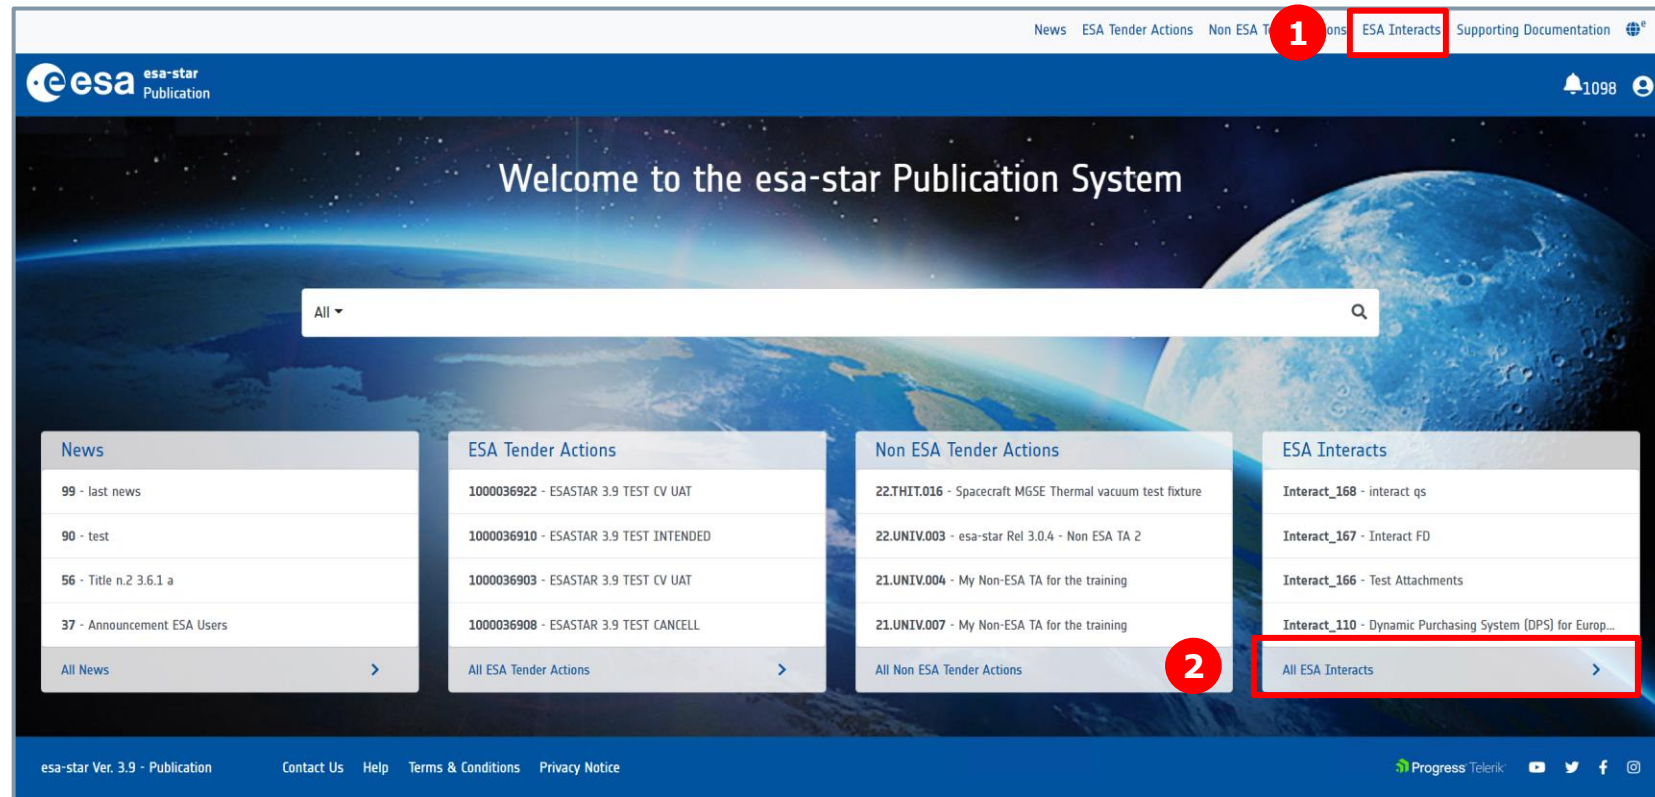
News ESA Tender Actions Non ESA T 1 ons ESA Interacts Supporting Documentation

esa esa-star Publication

1098

Welcome to the esa-star Publication System

All

News

99 - last news

90 - test

56 - Title n.2 3.6.1 a

37 - Announcement ESA Users

All News

ESA Tender Actions

1000036922 - ESASTAR 3.9 TEST CV UAT

1000036910 - ESASTAR 3.9 TEST INTENDED

1000036903 - ESASTAR 3.9 TEST CV UAT

1000036908 - ESASTAR 3.9 TEST CANCELL

All ESA Tender Actions

Non ESA Tender Actions

22.THIT.016 - Spacecraft MGSE Thermal vacuum test fixture

22.UNIV.003 - esa-star Rel 3.0.4 - Non ESA TA 2

21.UNIV.004 - My Non-ESA TA for the training

21.UNIV.007 - My Non-ESA TA for the training

All Non ESA Tender Actions

2

ESA Interacts

Interact_168 - interact qs

Interact_167 - Interact FD

Interact_166 - Test Attachments

Interact_110 - Dynamic Purchasing System (DPS) for Europ...

All ESA Interacts

esa-star Ver. 3.9 - Publication Contact Us Help Terms & Conditions Privacy Notice

Progress Telerik